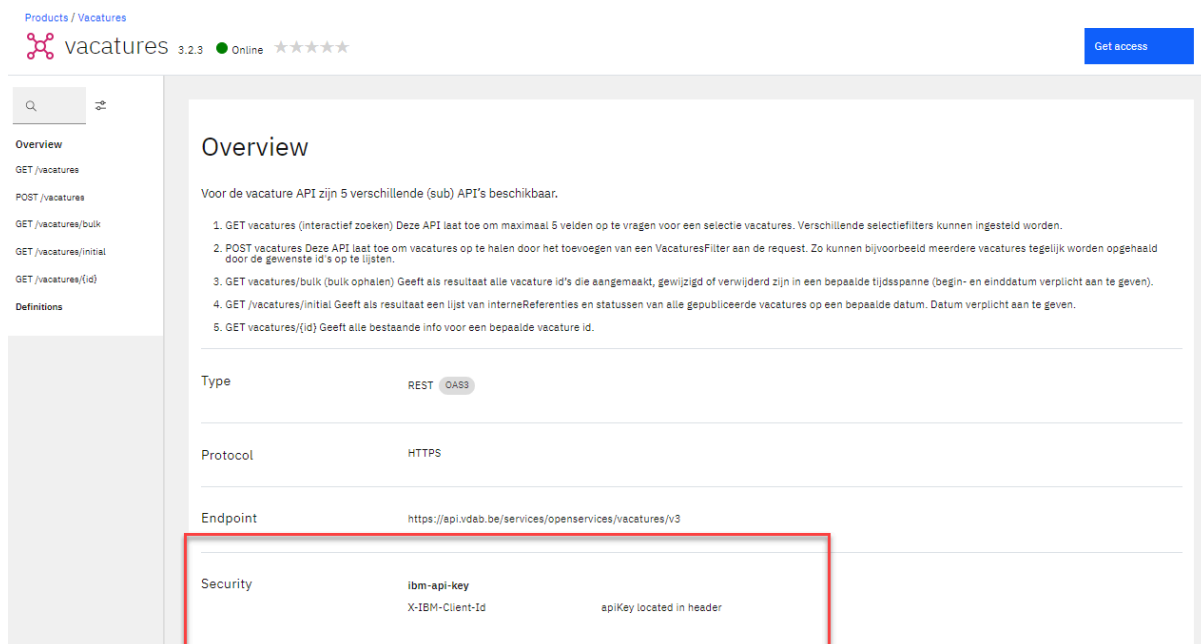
Products / Vacatures

vacatures 3.2.3 Online ★★★★★

Get access

Overview
GET /vacatures
POST /vacatures
GET /vacatures/bulk
GET /vacatures/initial
GET /vacatures/{id}
Definitions

Overview

Voor de vacature API zijn 5 verschillende (sub) API's beschikbaar.

1. GET vacatures (interactief zoeken) Deze API laat toe om maximaal 5 velden op te vragen voor een selectie vacatures. Verschillende selectiefilters kunnen ingesteld worden.

2. POST vacatures Deze API laat toe om vacatures op te halen door het toevoegen van een VacaturesFilter aan de request. Zo kunnen bijvoorbeeld meerdere vacatures tegelijk worden opgehaald door de gewenste id's op te lijsten.

3. GET vacatures/bulk (bulk ophalen) Geeft als resultaat alle vacature id's die aangemaakt, gewijzigd of verwijderd zijn in een bepaalde tijdsspanne (begin- en einddatum verplicht aan te geven).

4. GET /vacatures/initial Geeft als resultaat een lijst van interneReferenties en statussen van alle gepubliceerde vacatures op een bepaalde datum. Datum verplicht aan te geven.

5. GET vacatures/{id} Geeft alle bestaande info voor een bepaalde vacature id.

Type REST OAS3

Protocol HTTPS

Endpoint https://api.vdab.be/services/openservices/vacatures/v3

Security ibm-api-key
X-IBM-Client-Id apiKey located in header